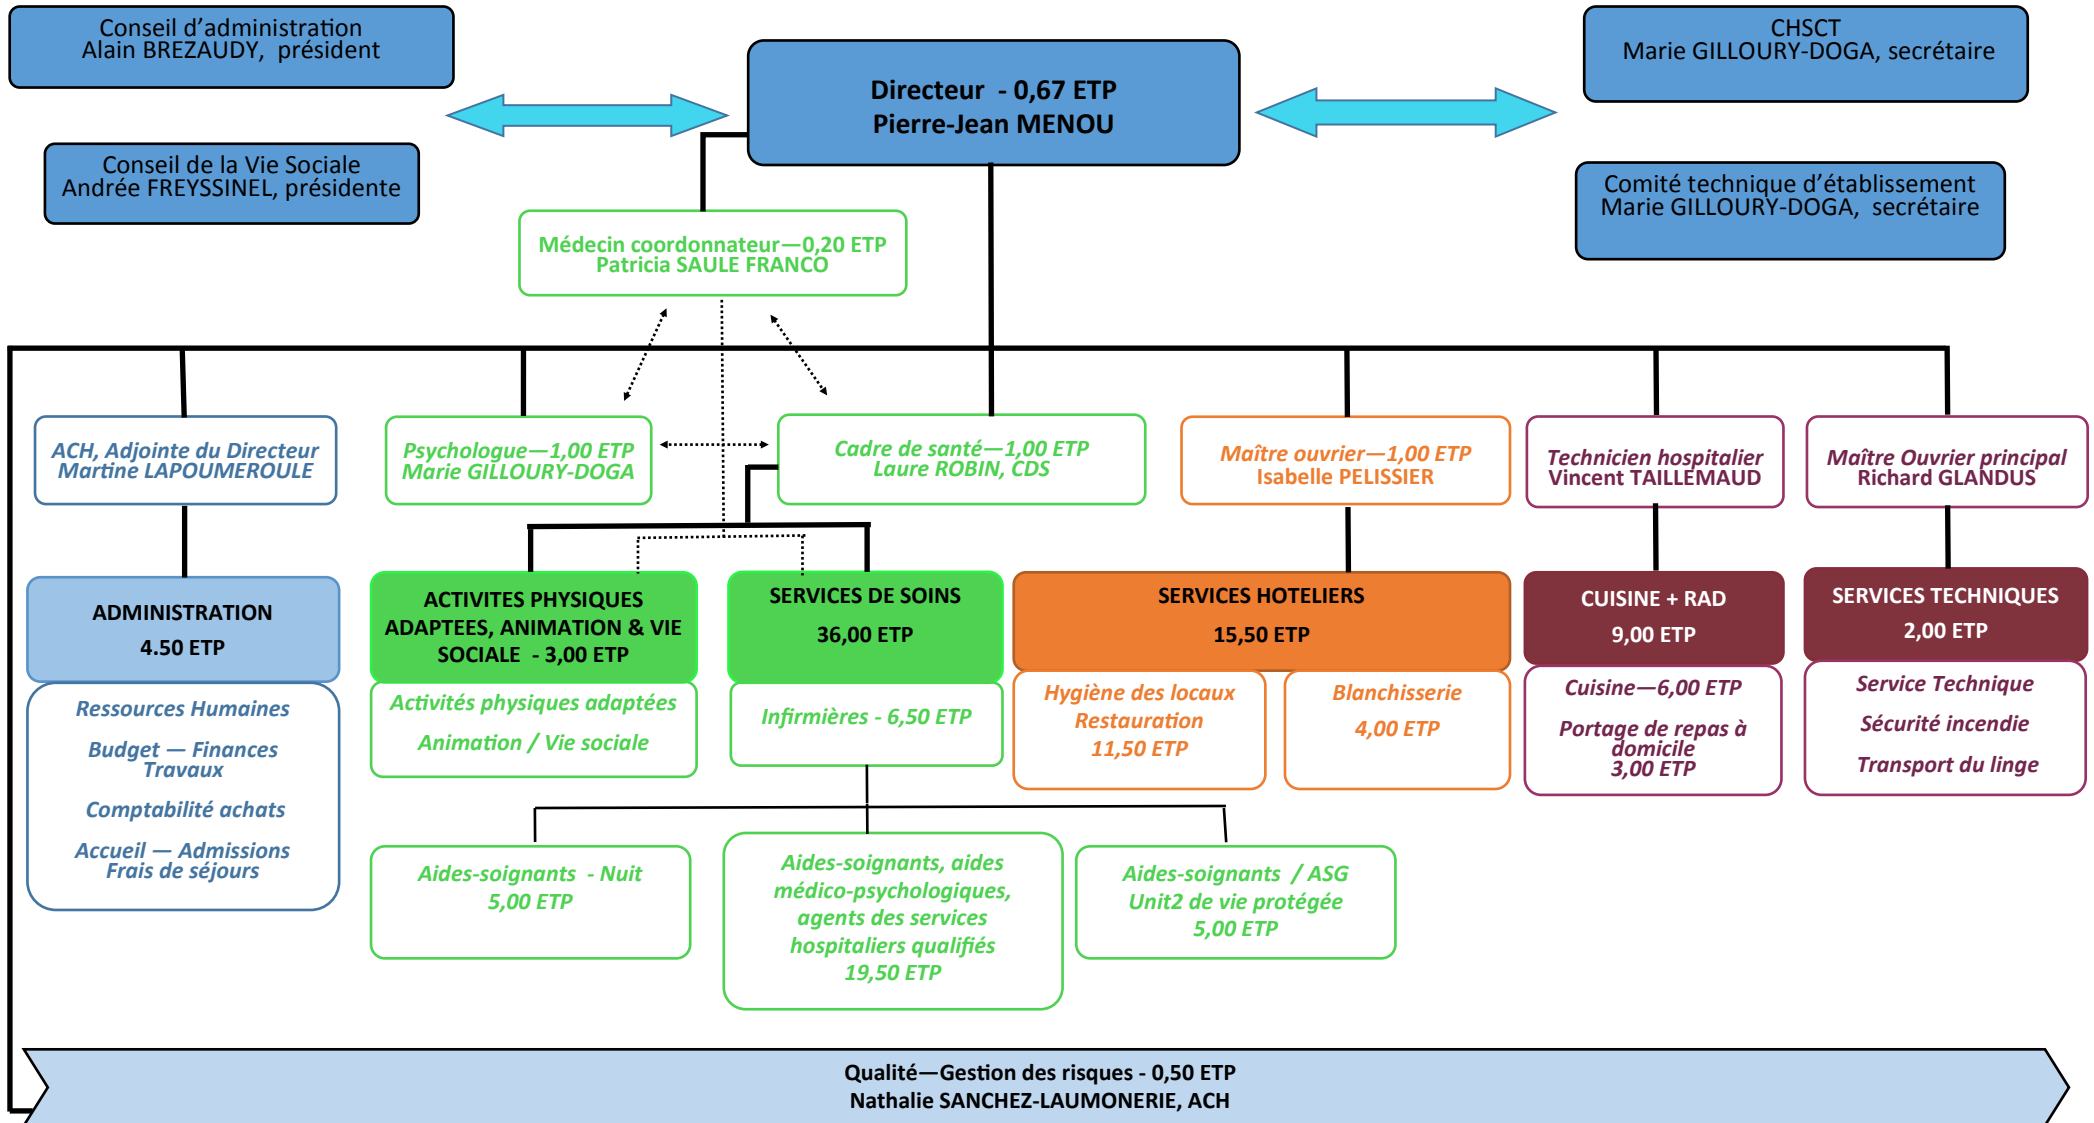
Conseil d'administration
Alain BREZAUDY, président

Conseil de la Vie Sociale
Andrée FREYSSINEL, présidente

Directeur - 0,67 ETP
Pierre-Jean MENOU

CHSCT
Marie GILLOURY-DOGA, secrétaire

Comité technique d'établissement
Marie GILLOURY-DOGA, secrétaire

Médecin coordonnateur—0,20 ETP
Patricia SAULE FRANCO

ACH, Adjointe du Directeur
Martine LAPOUMEROULE

Psychologue—1,00 ETP
Marie GILLOURY-DOGA

Cadre de santé—1,00 ETP
Laure ROBIN, CDS

Maître ouvrier—1,00 ETP
Isabelle PELISSIER

Technicien hospitalier
Vincent TAILLEMAUD

Maître Ouvrier principal
Richard GLANDUS

ADMINISTRATION
4.50 ETP

Ressources Humaines
Budget — Finances
Travaux
Comptabilité achats
Accueil — Admissions
Frais de séjours

ACTIVITES PHYSIQUES ADAPTEES, ANIMATION & VIE SOCIALE - 3,00 ETP

Activités physiques adaptées
Animation / Vie sociale

SERVICES DE SOINS
36,00 ETP

Infirmières - 6,50 ETP

SERVICES HOTELIERS
15,50 ETP

Hygiène des locaux
Restauration
11,50 ETP

Blanchisserie
4,00 ETP

CUISINE + RAD
9,00 ETP

Cuisine—6,00 ETP
Portage de repas à domicile
3,00 ETP

SERVICES TECHNIQUES
2,00 ETP

Service Technique
Sécurité incendie
Transport du linge

Aides-soignants - Nuit
5,00 ETP

Aides-soignants, aides médico-psychologiques, agents des services hospitaliers qualifiés
19,50 ETP

Aides-soignants / ASG
Unit2 de vie protégée
5,00 ETP

Qualité—Gestion des risques - 0,50 ETP
Nathalie SANCHEZ-LAUMONERIE, ACH